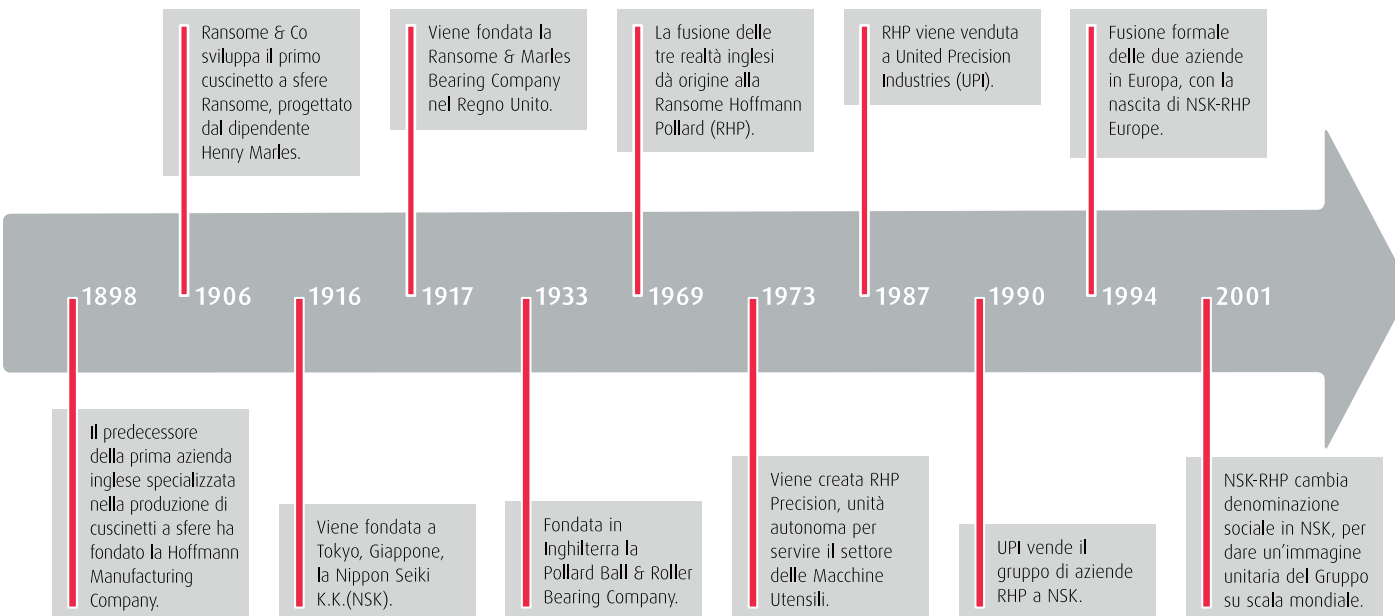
1898

Il predecessore della prima azienda inglese specializzata nella produzione di cuscinetti a sfere ha fondato la Hoffmann Manufacturing Company.

1906

Ransome & Co sviluppa il primo cuscinetto a sfere Ransome, progettato dal dipendente Henry Marles.

1916

Viene fondata a Tokyo, Giappone, la Nippon Seiki K.K.(NSK).

1917

Viene fondata la Ransome & Marles Bearing Company nel Regno Unito.

1933

Fondata in Inghilterra la Pollard Ball & Roller Bearing Company.

1969

La fusione delle tre realtà inglesi dà origine alla Ransome Hoffmann Pollard (RHP).

1973

Viene creata RHP Precision, unità autonoma per servire il settore delle Macchine Utensili.

1987

RHP viene venduta a United Precision Industries (UPI).

1990

UPI vende il gruppo di aziende RHP a NSK.

1994

Fusione formale delle due aziende in Europa, con la nascita di NSK-RHP Europe.

2001

NSK-RHP cambia denominazione sociale in NSK, per dare un'immagine unitaria del Gruppo su scala mondiale.